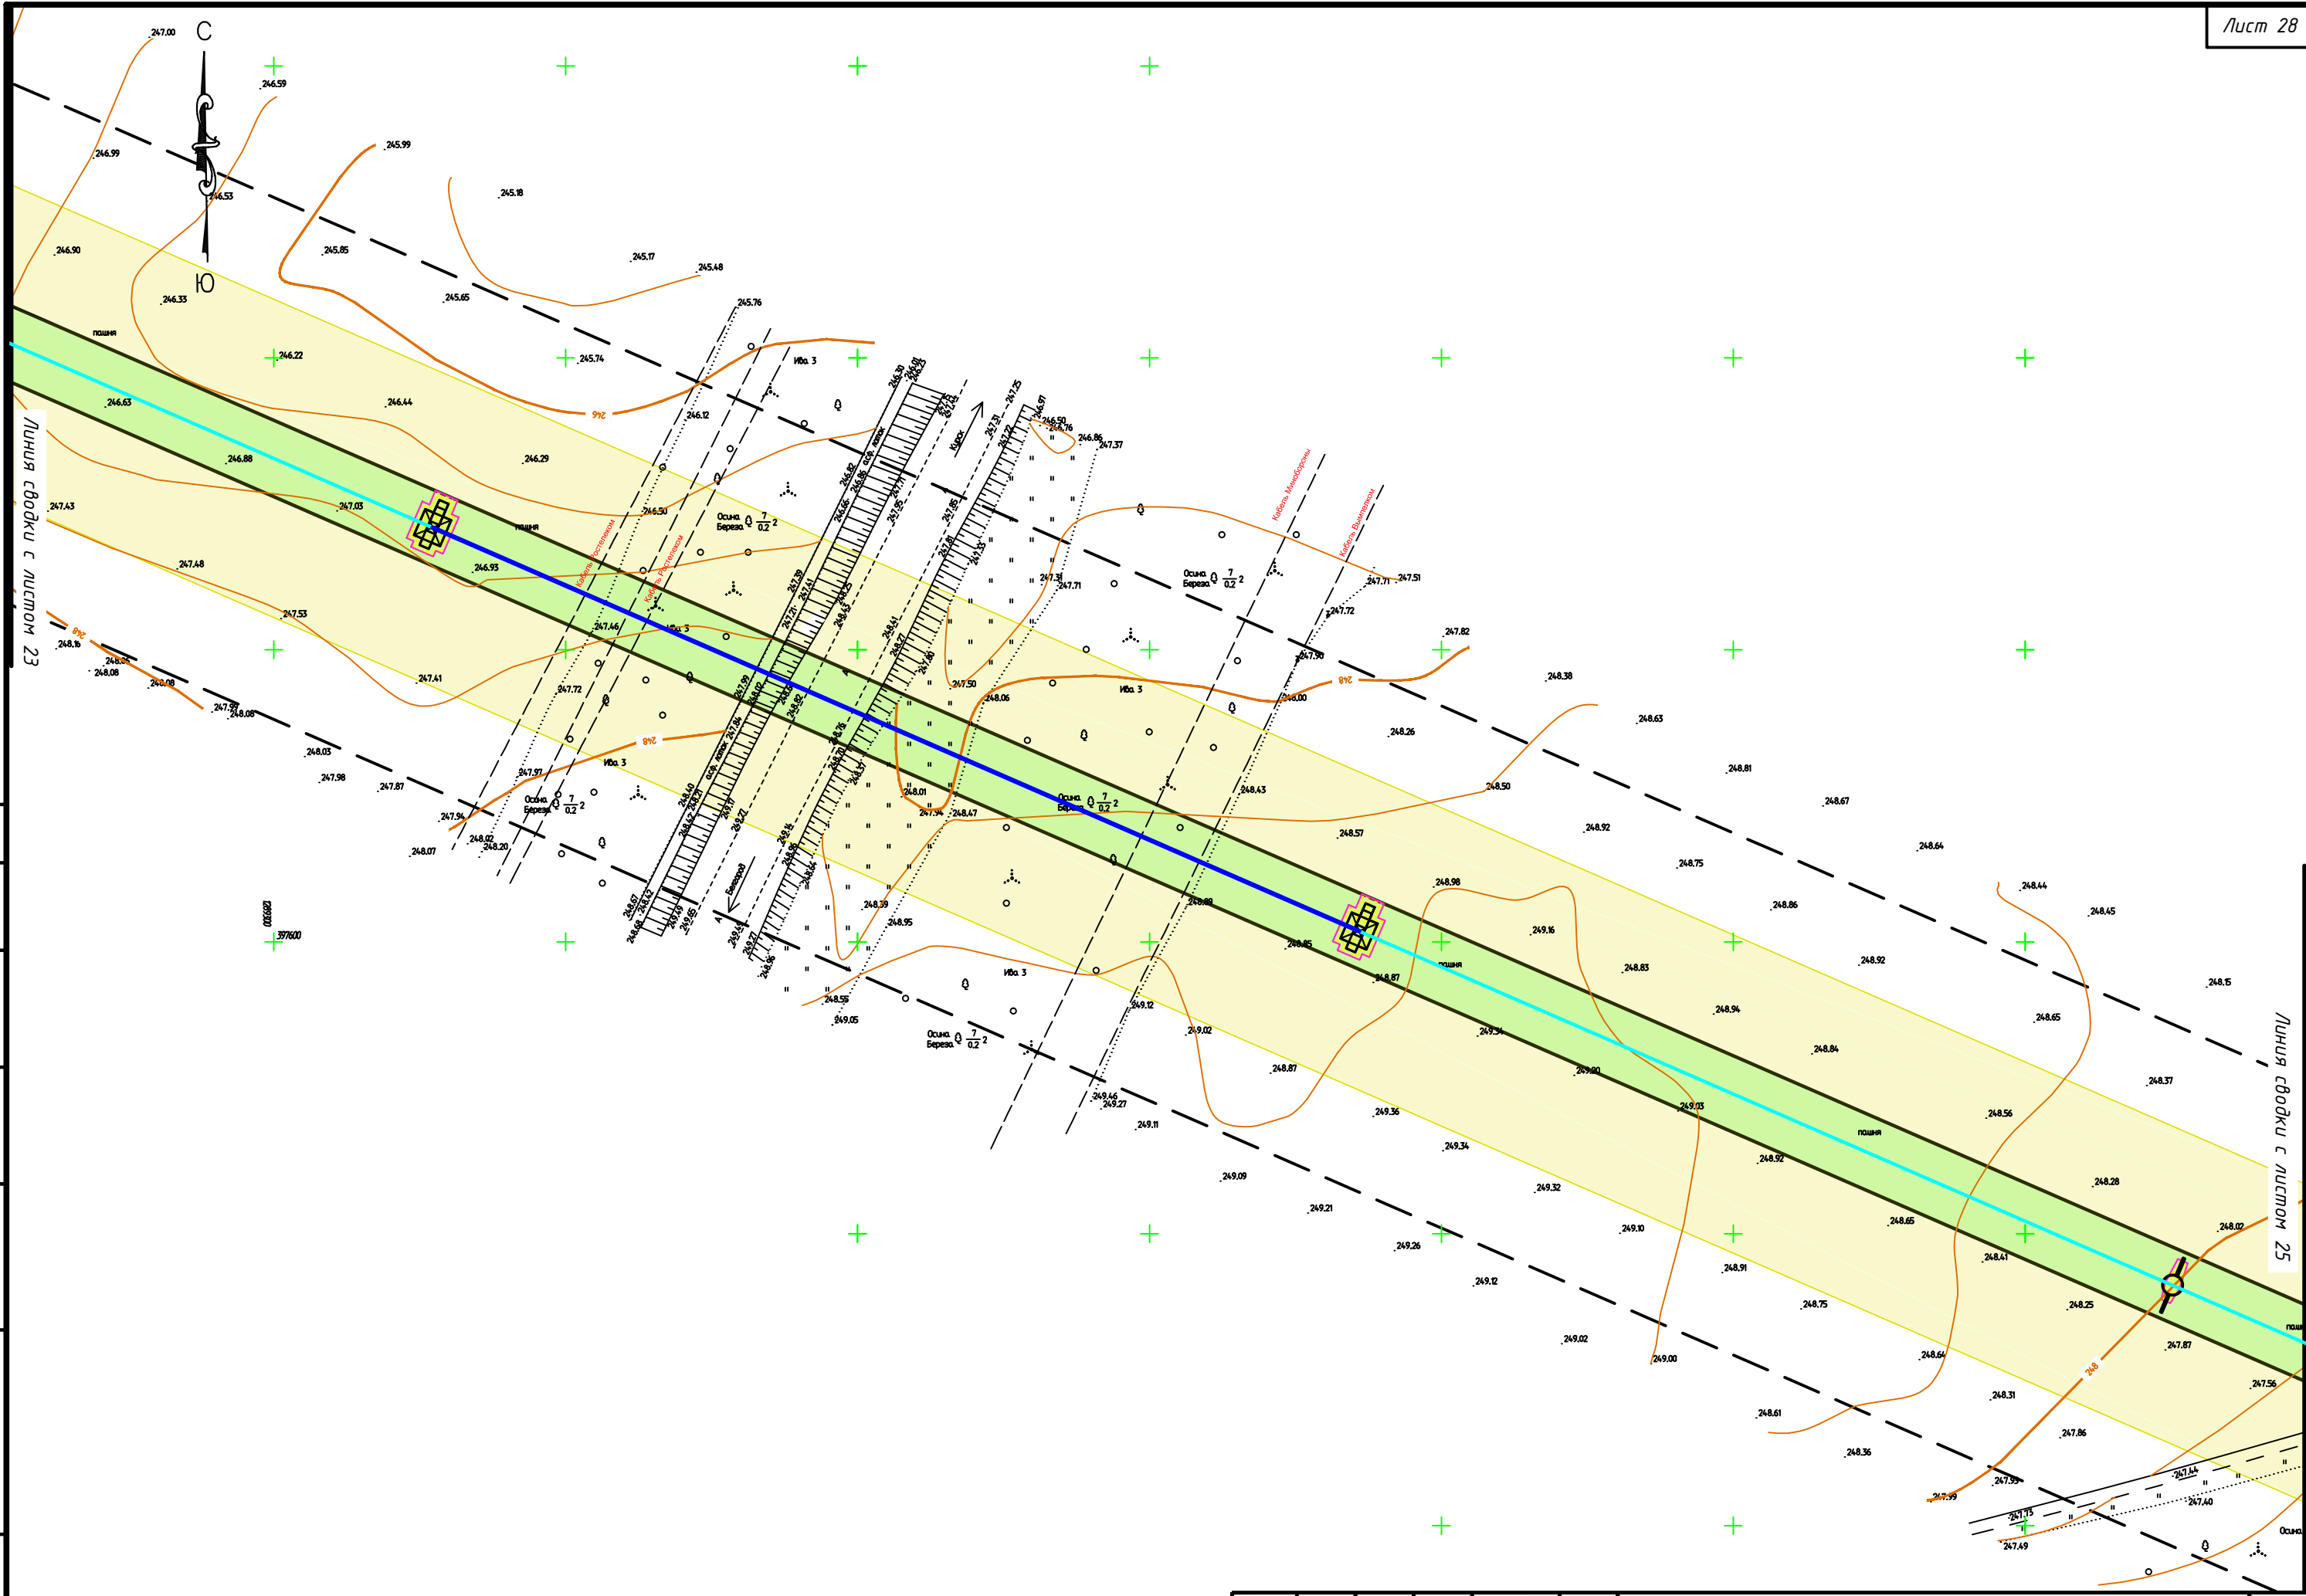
Лист 28

С

Ю

Линия сводки с листом 23

Линия сводки с листом 25

247.00
246.59
246.99
245.99
246.53
245.18
246.90
245.85
245.17
245.48
246.33
245.65
245.76
пашня
246.22
245.74
Ива 3
246.63
246.44
246.12
246.88
246.29
247.43
247.03
пашня
246.50
Осина
Береза $\frac{7}{0.2}$ 2
247.48
246.93
247.53
247.46
Ива 3
248.16
248.08
248.09
247.41
247.72
247.99
248.08
248.03
247.98
247.87
247.97
Ива 3
Осина
Береза $\frac{7}{0.2}$ 2
247.94
248.02
248.20
248.07
397600
246.50
246.76
246.86
247.37
Курск
Кабель Минобороны
Кабель Вымпелком
Кабель Ростелеком
Осина
Береза $\frac{7}{0.2}$ 2
247.31
247.71
247.71
247.51
247.72
247.82
247.50
247.50
248.06
Ива 3
248.00
248.38
248.63
248.26
248.01
247.94
248.47
Осина
Береза $\frac{7}{0.2}$ 2
248.43
248.50
248.81
248.67
248.57
248.92
248.64
248.75
248.98
248.39
248.95
248.89
248.85
248.87
пашня
249.16
248.86
248.44
248.45
248.83
248.92
248.15
Ива 3
248.55
249.05
Осина
Береза $\frac{7}{0.2}$ 2
249.12
249.02
249.34
248.94
248.65
248.84
249.00
248.87
249.46
249.27
249.11
249.36
249.03
248.37
248.56
пашня
249.34
248.92
248.28
249.09
249.32
249.21
249.10
248.65
248.02
249.26
248.91
248.41
249.12
248.75
248.25
249.02
249.00
248.64
247.87
248.61
248.31
247.56
248.36
247.86
247.93
247.99
247.44
247.40
247.73
247.49
Осина
Белгород
246
248
248
248